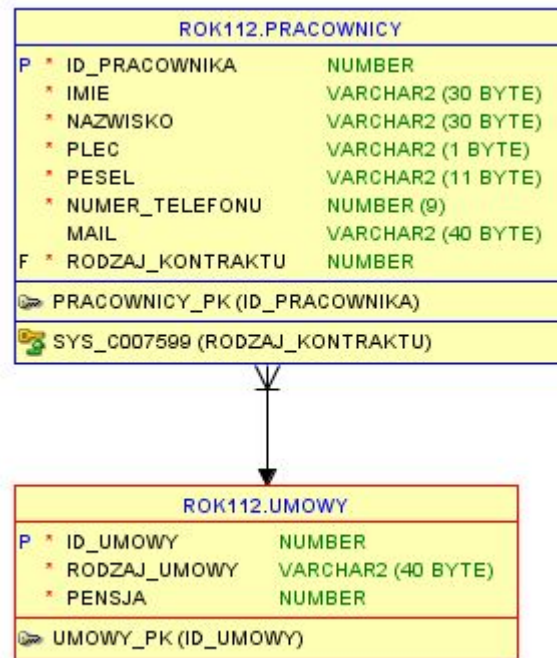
ROK112.PRACOWNICY

| | | | |
|---|---|---|---|
| P | * | ID_PRACOWNIKA | NUMBER |
| | * | IMIE | VARCHAR2 (30 BYTE) |
| | * | NAZWISKO | VARCHAR2 (30 BYTE) |
| | * | PLEC | VARCHAR2 (1 BYTE) |
| | * | PESEL | VARCHAR2 (11 BYTE) |
| | * | NUMER_TELEFONU | NUMBER (9) |
| | | MAIL | VARCHAR2 (40 BYTE) |
| F | * | RODZAJ_KONTRAKTU | NUMBER |

PRACOWNICY_PK (ID_PRACOWNIKA)

SYS_C007599 (RODZAJ_KONTRAKTU)

ROK112.UMOWY

| | | | |
|---|---|---|---|
| P | * | ID_UMOWY | NUMBER |
| | * | RODZAJ_UMOWY | VARCHAR2 (40 BYTE) |
| | * | PENSJA | NUMBER |

UMOWY_PK (ID_UMOWY)